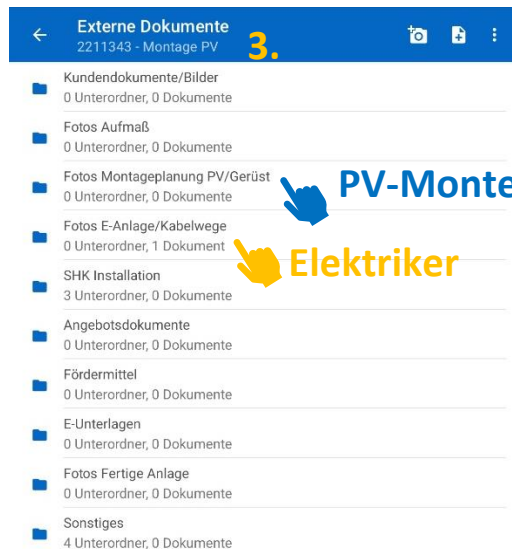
Externe Dokumente
2211343 - Montage PV
3.

Kundendokumente/Bilder
0 Unterordner, 0 Dokumente

Fotos Aufmaß
0 Unterordner, 0 Dokumente

Fotos Montageplanung PV/Gerüst
0 Unterordner, 0 Dokumente

PV-Monte

Fotos E-Anlage/Kabelwege
0 Unterordner, 1 Dokument

Elektriker

SHK Installation
3 Unterordner, 0 Dokumente

Angebotsdokumente
0 Unterordner, 0 Dokumente

Fördermittel
0 Unterordner, 0 Dokumente

E-Unterlagen
0 Unterordner, 0 Dokumente

Fotos Fertige Anlage
0 Unterordner, 0 Dokumente

Sonstiges
4 Unterordner, 0 Dokumente